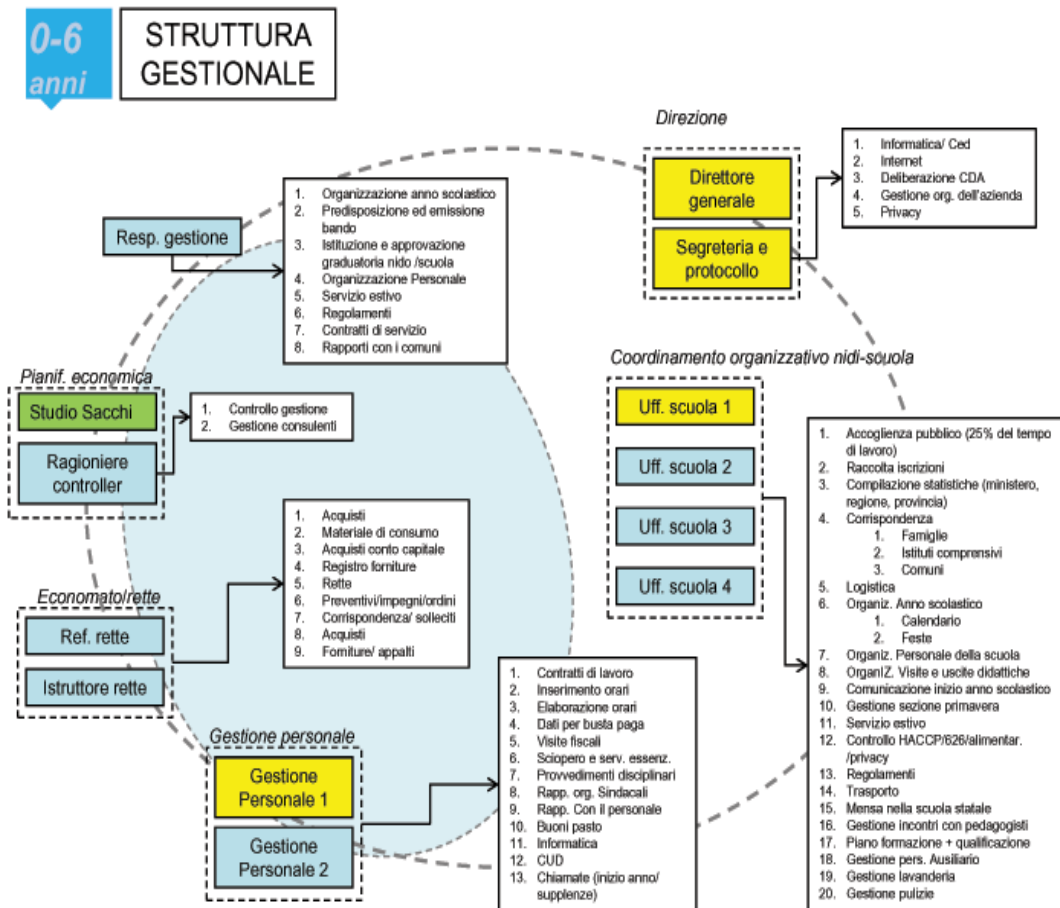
0-6 anni

STRUTTURA GESTIONALE

Direzione

Direttore generale

Segreteria e protocollo

1. Informatica/ Ced
2. Internet
3. Deliberazione CDA
4. Gestione org. dell'azienda
5. Privacy

Resp. gestione

1. Organizzazione anno scolastico
2. Predisposizione ed emissione bando
3. Istituzione e approvazione graduatoria nido /scuola
4. Organizzazione Personale
5. Servizio estivo
6. Regolamenti
7. Contratti di servizio
8. Rapporti con i comuni

Pianif. economica

Studio Sacchi

Ragioniere controller

1. Controllo gestione
2. Gestione consulenti

Economato/rette

Ref. rette

Istruttore rette

1. Acquisti
2. Materiale di consumo
3. Acquisti conto capitale
4. Registro forniture
5. Rette
6. Preventivi/impegni/ordini
7. Corrispondenza/ solleciti
8. Acquisti
9. Forniture/ appalti

Gestione personale

Gestione Personale 1

Gestione Personale 2

1. Contratti di lavoro
2. Inserimento orari
3. Elaborazione orari
4. Dati per busta paga
5. Visite fiscali
6. Sciopero e serv. essenz.
7. Provvedimenti disciplinari
8. Rapp. org. Sindacali
9. Rapp. Con il personale
10. Buoni pasto
11. Informatica
12. CUD
13. Chiamate (inizio anno/ supplenze)

Coordinamento organizzativo nidi-scuola

Uff. scuola 1

Uff. scuola 2

Uff. scuola 3

Uff. scuola 4

1. Accoglienza pubblico (25% del tempo di lavoro)
2. Raccolta iscrizioni
3. Compilazione statistiche (ministero, regione, provincia)
4. Corrispondenza
 1. Famiglie
 2. Istituti comprensivi
 3. Comuni
5. Logistica
6. Organiz. Anno scolastico
 1. Calendario
 2. Feste
7. Organiz. Personale della scuola
8. OrganIZ. Visite e uscite didattiche
9. Comunicazione inizio anno scolastico
10. Gestione sezione primavera
11. Servizio estivo
12. Controllo HACCP/626/alimentar. /privacy
13. Regolamenti
14. Trasporto
15. Mensa nella scuola statale
16. Gestione incontri con pedagogisti
17. Piano formazione + qualificazione
18. Gestione pers. Ausiliario
19. Gestione lavanderia
20. Gestione pulizie